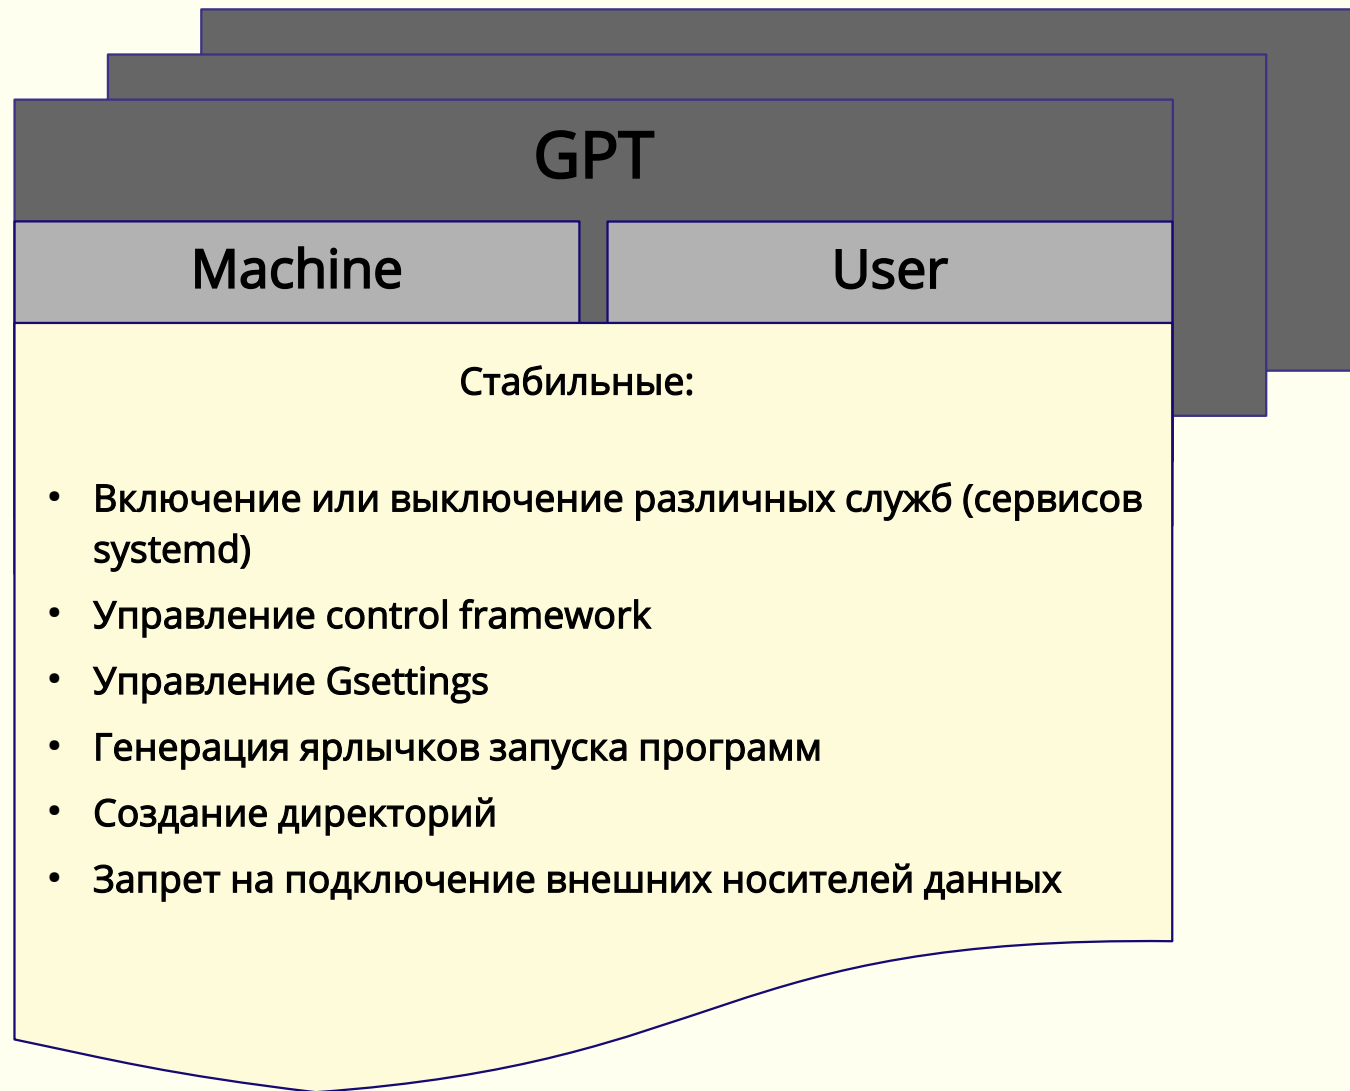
GPT

Machine

User

Стабильные:

• Включение или выключение различных служб (сервисов systemd)
• Управление control framework
• Управление Gsettings
• Генерация ярлычков запуска программ
• Создание директорий
• Запрет на подключение внешних носителей данных